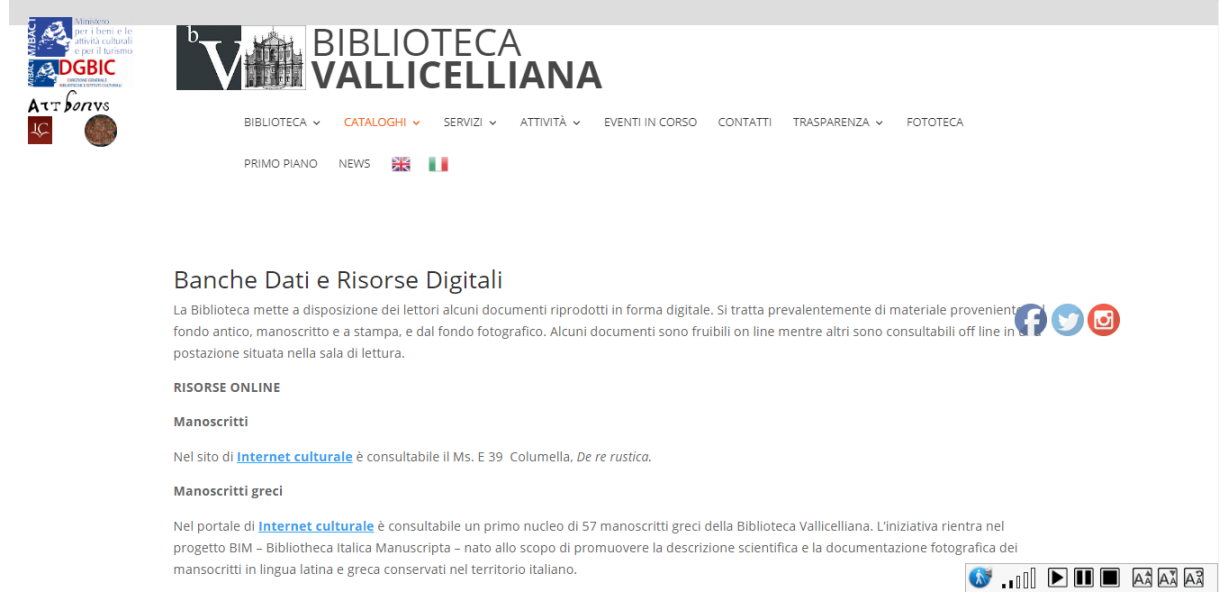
Ministero per i beni e le attività culturali e per il turismo
MIBACT
DGBIC
DIREZIONE GENERALE BIBLIOTECHE E ISTITUTI CULTURALI
Art bonus

bV BIBLIOTECA VALLICELLIANA

BIBLIOTECA CATALOGHI SERVIZI ATTIVITÀ EVENTI IN CORSO CONTATTI TRASPARENZA FOTOTECA
PRIMO PIANO NEWS

Banche Dati e Risorse Digitali

La Biblioteca mette a disposizione dei lettori alcuni documenti riprodotti in forma digitale. Si tratta prevalentemente di materiale provenient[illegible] fondo antico, manoscritto e a stampa, e dal fondo fotografico. Alcuni documenti sono fruibili on line mentre altri sono consultabili off line in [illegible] postazione situata nella sala di lettura.

RISORSE ONLINE

Manoscritti

Nel sito di Internet culturale è consultabile il Ms. E 39 Columella, De re rustica.

Manoscritti greci

Nel portale di Internet culturale è consultabile un primo nucleo di 57 manoscritti greci della Biblioteca Vallicelliana. L'iniziativa rientra nel progetto BIM – Bibliotheca Italica Manuscripta – nato allo scopo di promuovere la descrizione scientifica e la documentazione fotografica dei manoscritti in lingua latina e greca conservati nel territorio italiano.

AA AA AA